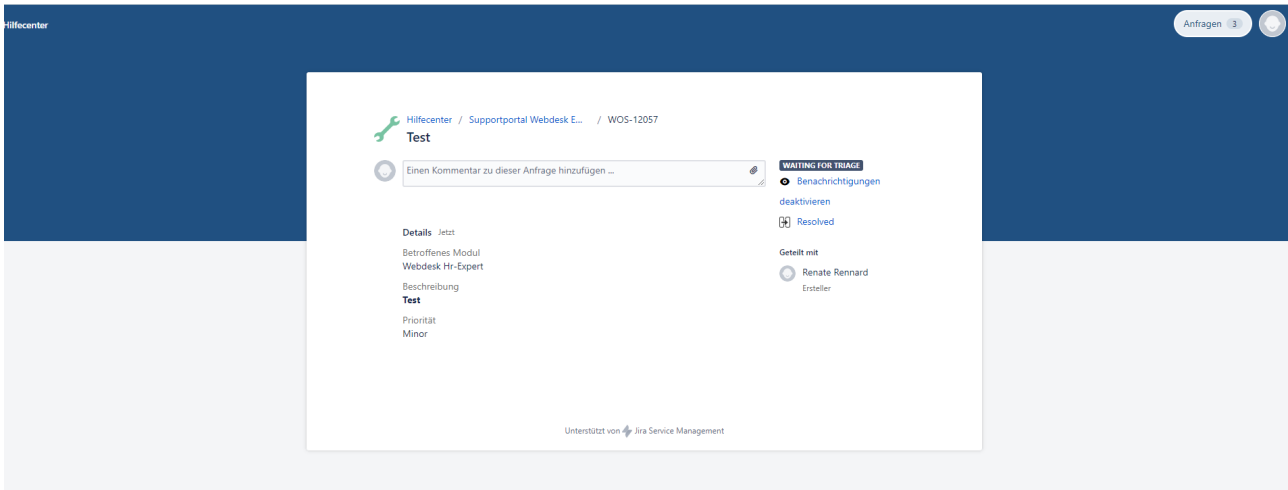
Hilfecenter

Anfragen 3

Hilfecenter / Supportportal Webdesk E... / WOS-12057

Test

Einen Kommentar zu dieser Anfrage hinzufügen ...

WAITING FOR TRIAGE

Benachrichtigungen deaktivieren

Resolved

Details Jetzt

Betroffenes Modul
Webdesk Hr-Expert

Beschreibung
Test

Priorität
Minor

Geteilt mit

Renate Rennard
Ersteller

Unterstützt von Jira Service Management